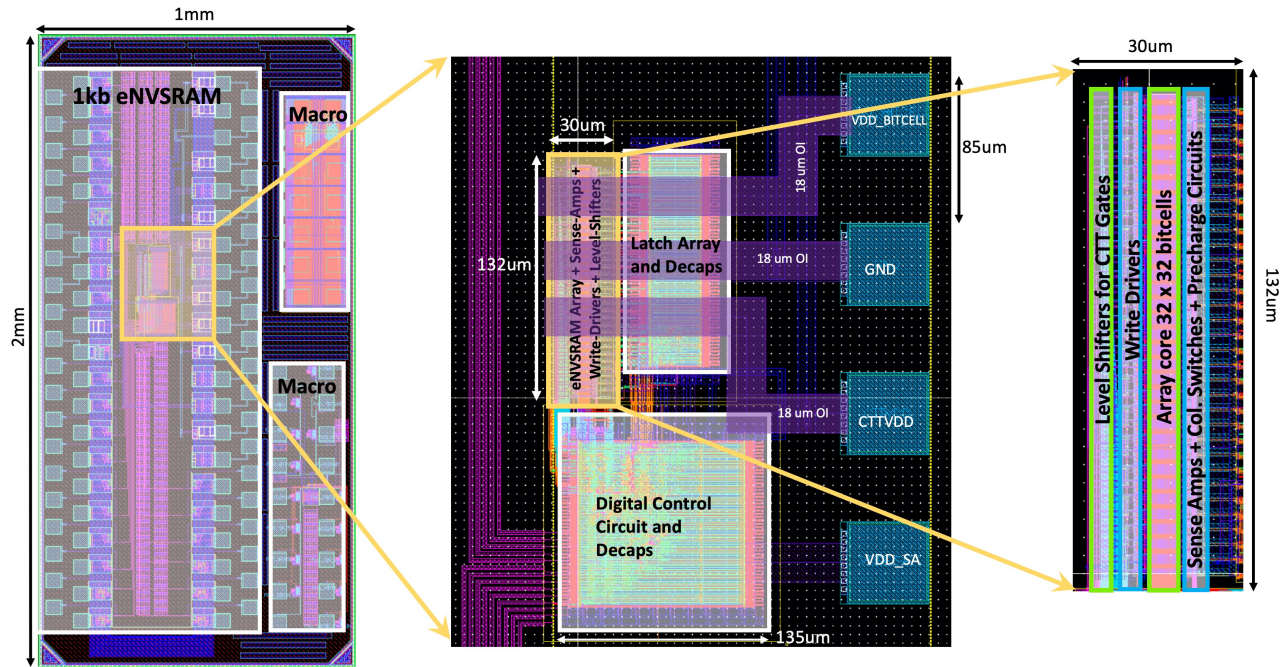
1mm

1kb eNVSRAM

Macro

Macro

2mm

30um

eNVSRAM Array + Sense-Amps + Write-Drivers + Level-Shifters

132um

Latch Array and Decaps

18 um OI

VDD_BITCELL

85um

18 um OI

GND

18 um OI

CTTVDD

Digital Control Circuit and Decaps

VDD_SA

135um

30um

Level Shifters for CTT Gates

Write Drivers

Array core 32 x 32 bitcells

Sense Amps + Col. Switches + Precharge Circuits

132um